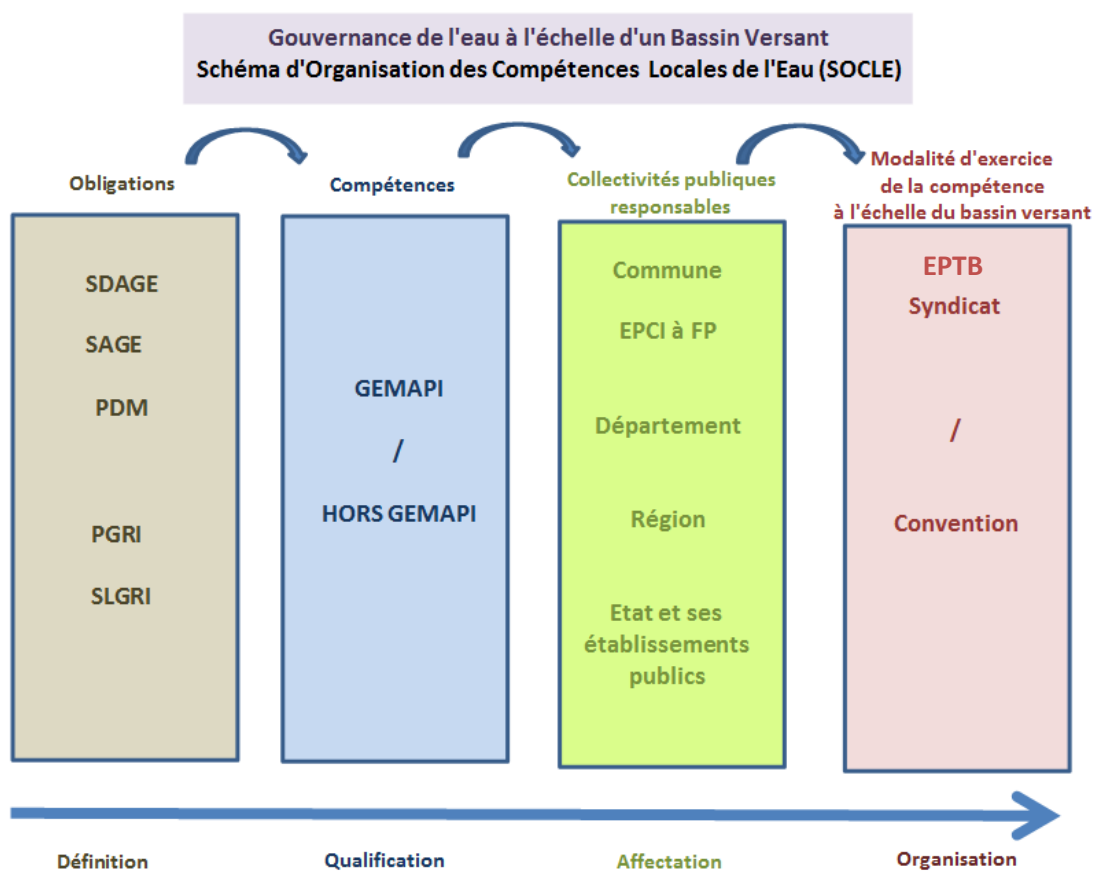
Gouvernance de l'eau à l'échelle d'un Bassin Versant
Schéma d'Organisation des Compétences Locales de l'Eau (SOCLE)

Obligations

SDAGE
SAGE
PDM

PGRI
SLGRI

Compétences

GEMAPI
/
HORS GEMAPI

Collectivités publiques responsables

Commune
EPCI à FP
Département
Région
Etat et ses établissements publics

Modalité d'exercice de la compétence à l'échelle du bassin versant

EPTB
Syndicat
/
Convention

Définition

Qualification

Affectation

Organisation